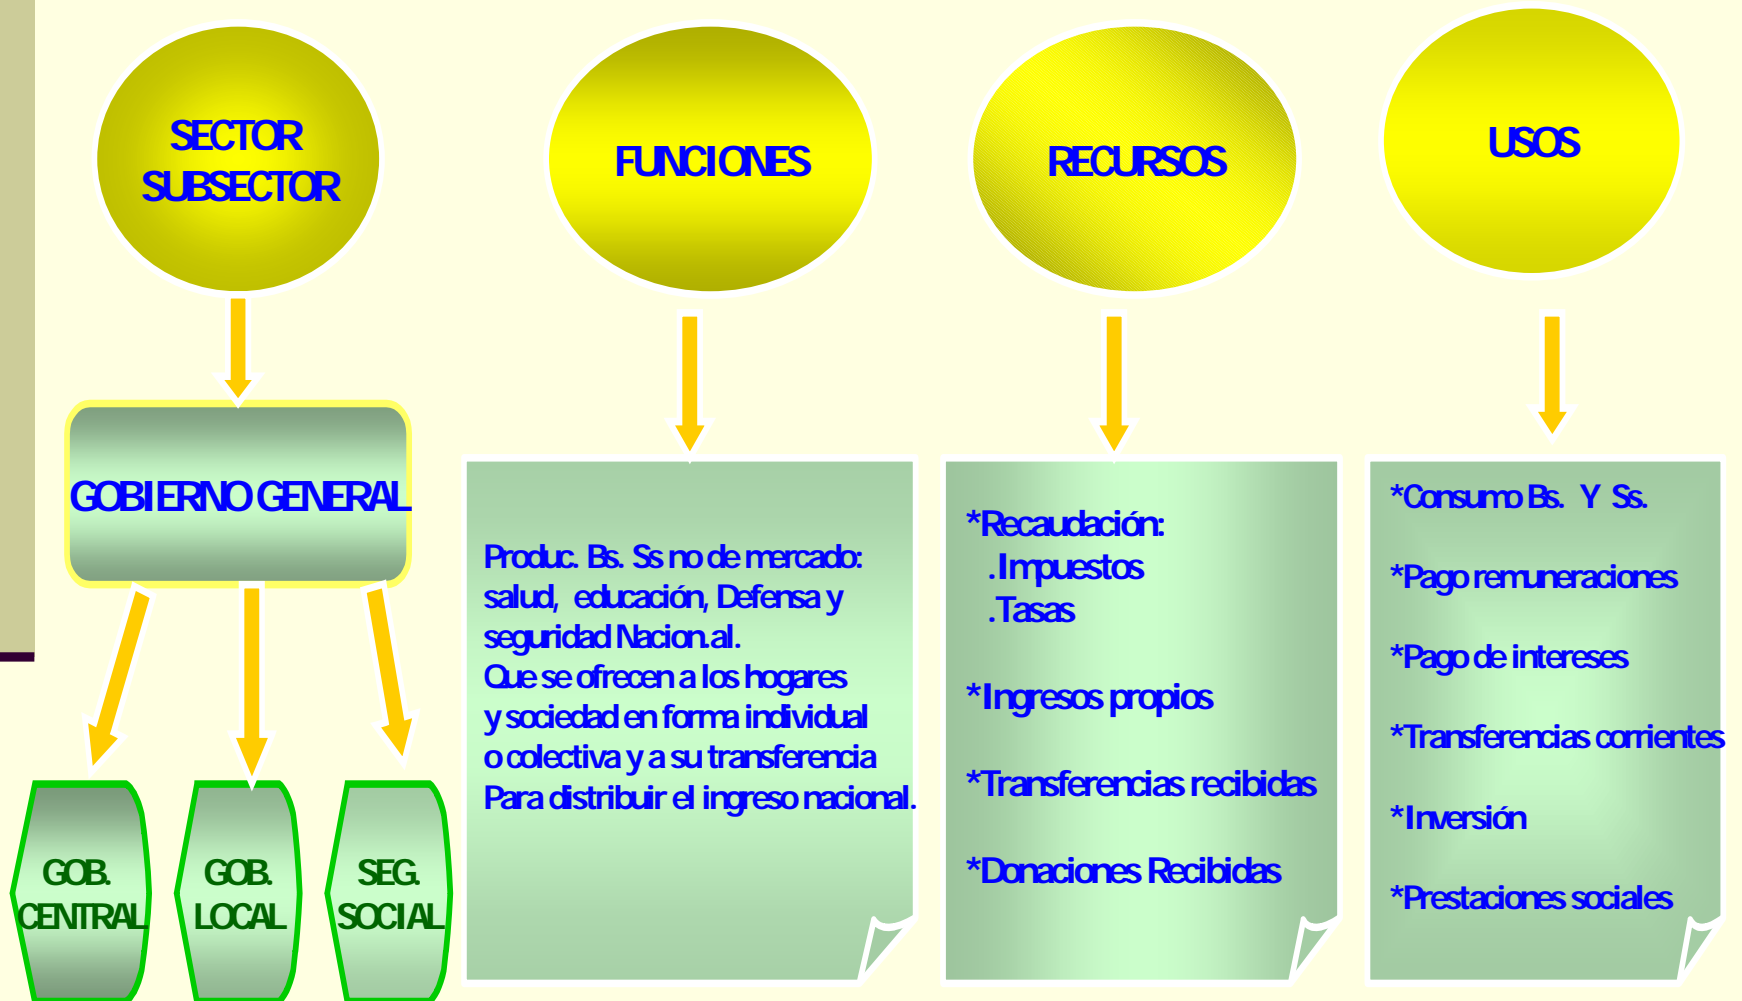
SECTOR SUBSECTOR

FUNCIONES

RECURSOS

USOS

GOBIERNO GENERAL

GOB. CENTRAL

GOB. LOCAL

SEG. SOCIAL

Produc. Bs. Ss no de mercado: salud, educación, Defensa y seguridad Nacion.al.
Que se ofrecen a los hogares y sociedad en forma individual o colectiva y a su transferencia Para distribuir el ingreso nacional.

*Recaudación:
.Impuestos
.Tasas

*Ingresos propios

*Transferencias recibidas

*Donaciones Recibidas

*Consumo Bs. Y Ss.

*Pago remuneraciones

*Pago de intereses

*Transferencias corrientes

*Inversión

*Prestaciones sociales